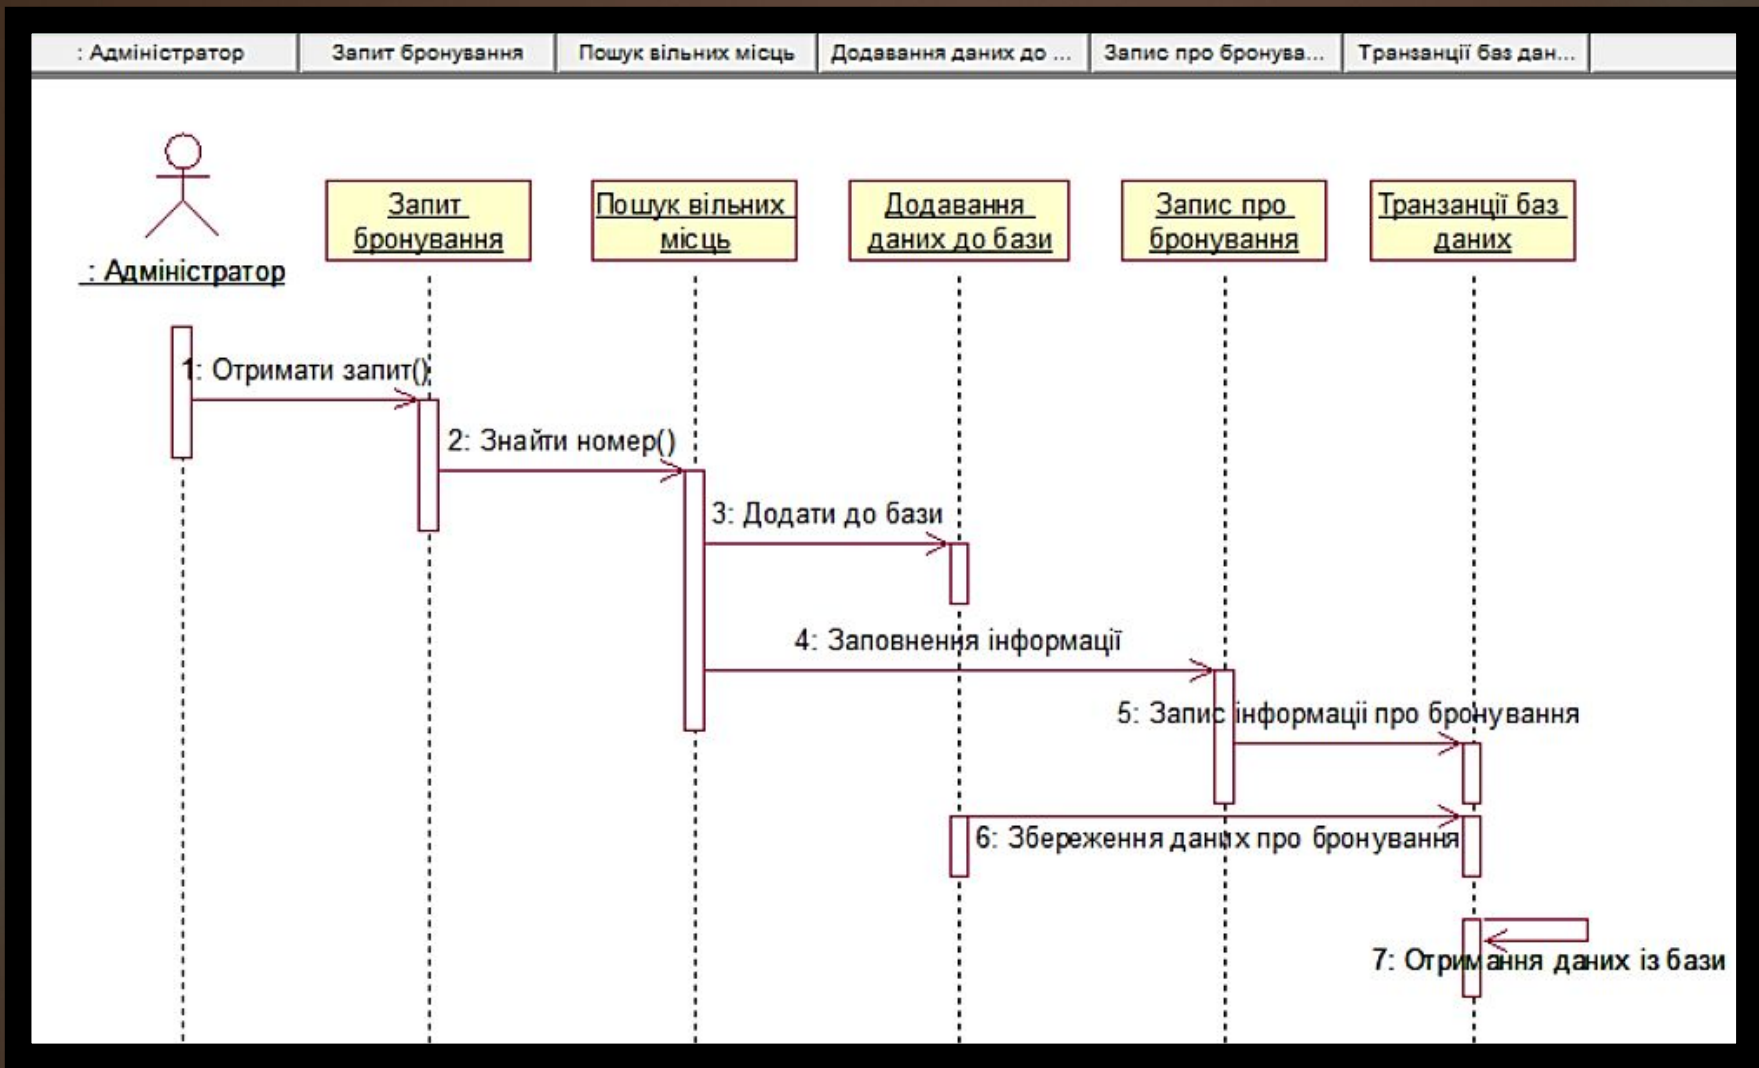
: Адміністратор | Запит бронування | Пошук вільних місць | Додавання даних до ... | Запис про бронува... | Транзанції баз дан...

: Адміністратор

Запит бронування

Пошук вільних місць

Додавання даних до бази

Запис про бронування

Транзанції баз даних

1: Отримати запит()

2: Знайти номер()

3: Додати до бази

4: Заповнення інформації

5: Запис інформації про бронування

6: Збереження даних про бронування

7: Отримання даних із бази